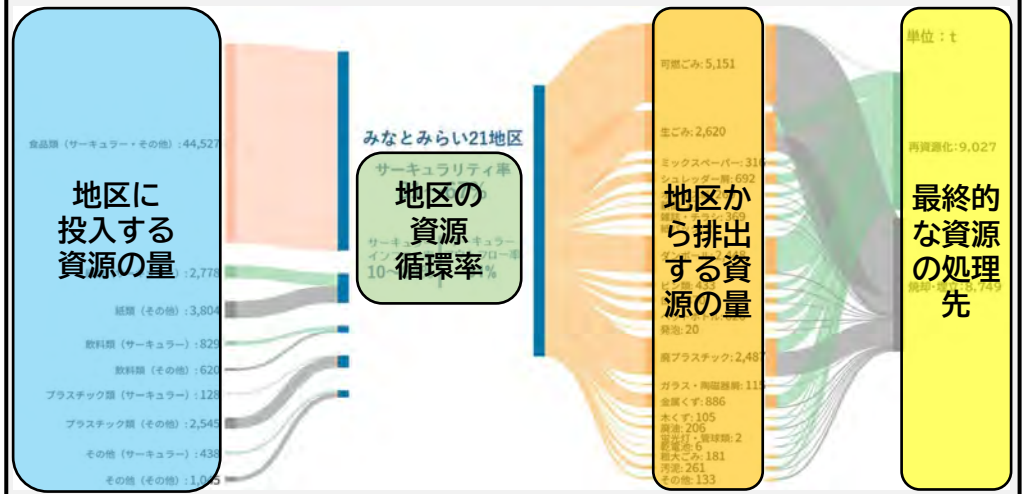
地区に投入する資源の量

食品類（サーキュラー・その他）: 44,527

: 2,778

紙類（その他）: 3,804

飲料類（サーキュラー）: 829

飲料類（その他）: 620

プラスチック類（サーキュラー）: 128

プラスチック類（その他）: 2,545

その他（サーキュラー）: 438

その他（その他）: 1,0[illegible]

みなとみらい21地区

サーキュラリティ率

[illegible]%

サーキュラー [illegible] キュラー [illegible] 率

インフロー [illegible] フロー率

10~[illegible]%

地区の資源循環率

地区から排出する資源の量

可燃ごみ: 5,151

生ごみ: 2,620

ミックスペーパー: 316

シュレッダー紙: 692

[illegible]: 369

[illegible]: 433

発泡: 20

廃プラスチック: 2,487

ガラス・陶磁器類: 115

金属くず: 886

木くず: 105

廃油: 206

蛍光灯・電球類: 2

乾電池: 6

粗大ごみ: 181

汚泥: 261

その他: 133

最終的な資源の処理先

単位：t

再資源化: 9,027

焼却・埋立: 8,749